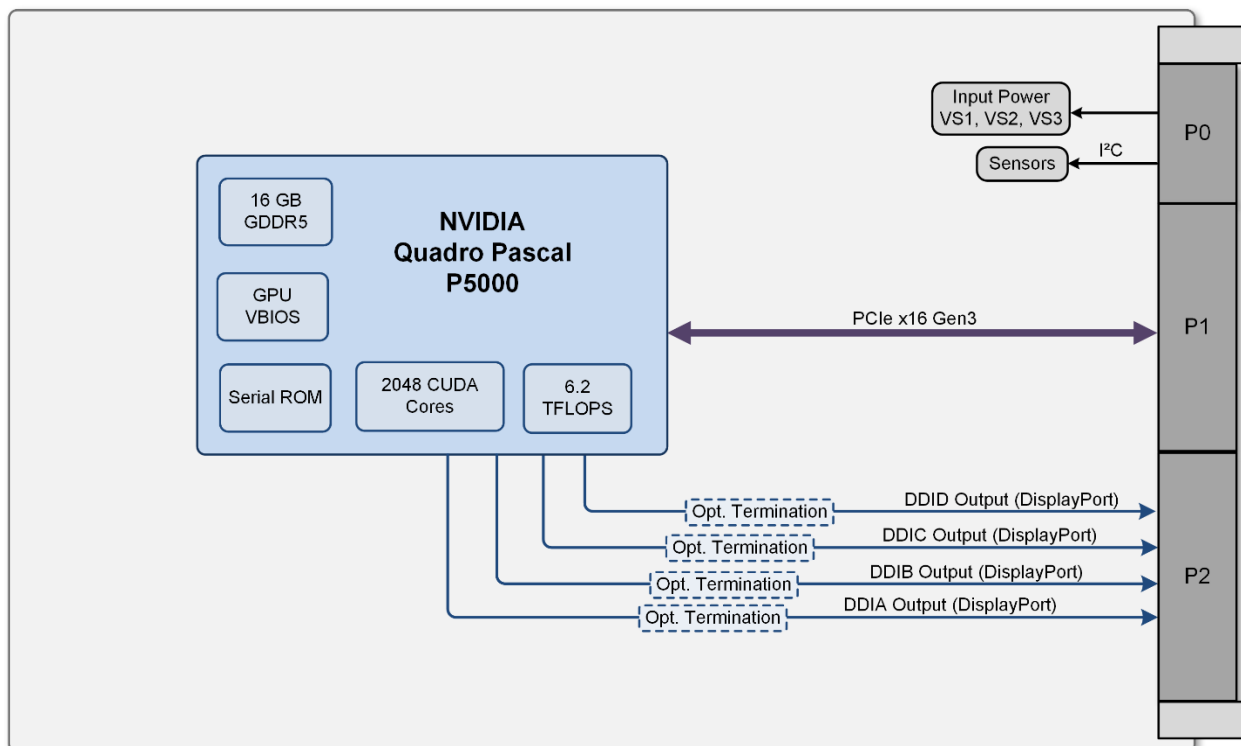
Input Power
VS1, VS2, VS3

I²C

Sensors

P0

16 GB
GDDR5

NVIDIA
Quadro Pascal
P5000

GPU
VBIOS

Serial ROM

2048 CUDA
Cores

6.2
TFLOPS

PCIe x16 Gen3

P1

Opt. Termination
DDID Output (DisplayPort)

Opt. Termination
DDIC Output (DisplayPort)

Opt. Termination
DDIB Output (DisplayPort)

Opt. Termination
DDIA Output (DisplayPort)

P2